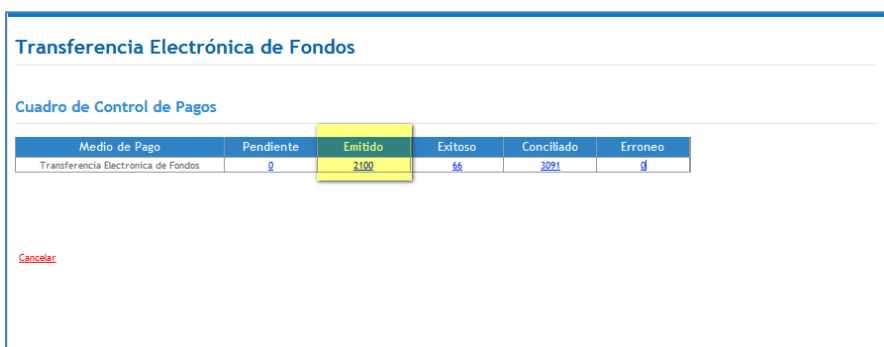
Transferencia Electrónica de Fondos

Cuadro de Control de Pagos

| Medio de Pago | Pendiente | Emitido | Exitoso | Conciliado | Erroneo |
|---|---|---|---|---|---|
| Transferencia Electronica de Fondos | 0 | 2100 | 66 | 3091 | 0 |

Cancelar